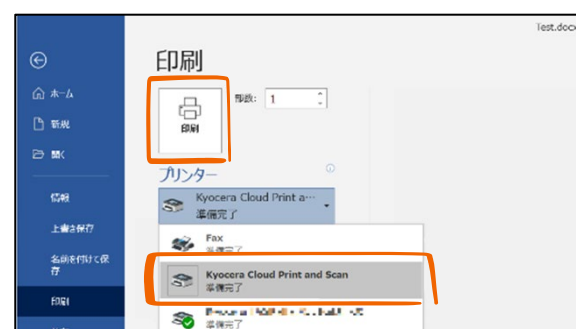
Test.docx

印刷

ホーム

新規

開く

情報

上書き保存

名前を付けて保存

印刷

印刷

部数: 1

プリンター

Kyocera Cloud Print a...
準備完了

Fax
準備完了

Kyocera Cloud Print and Scan
準備完了

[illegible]
準備完了